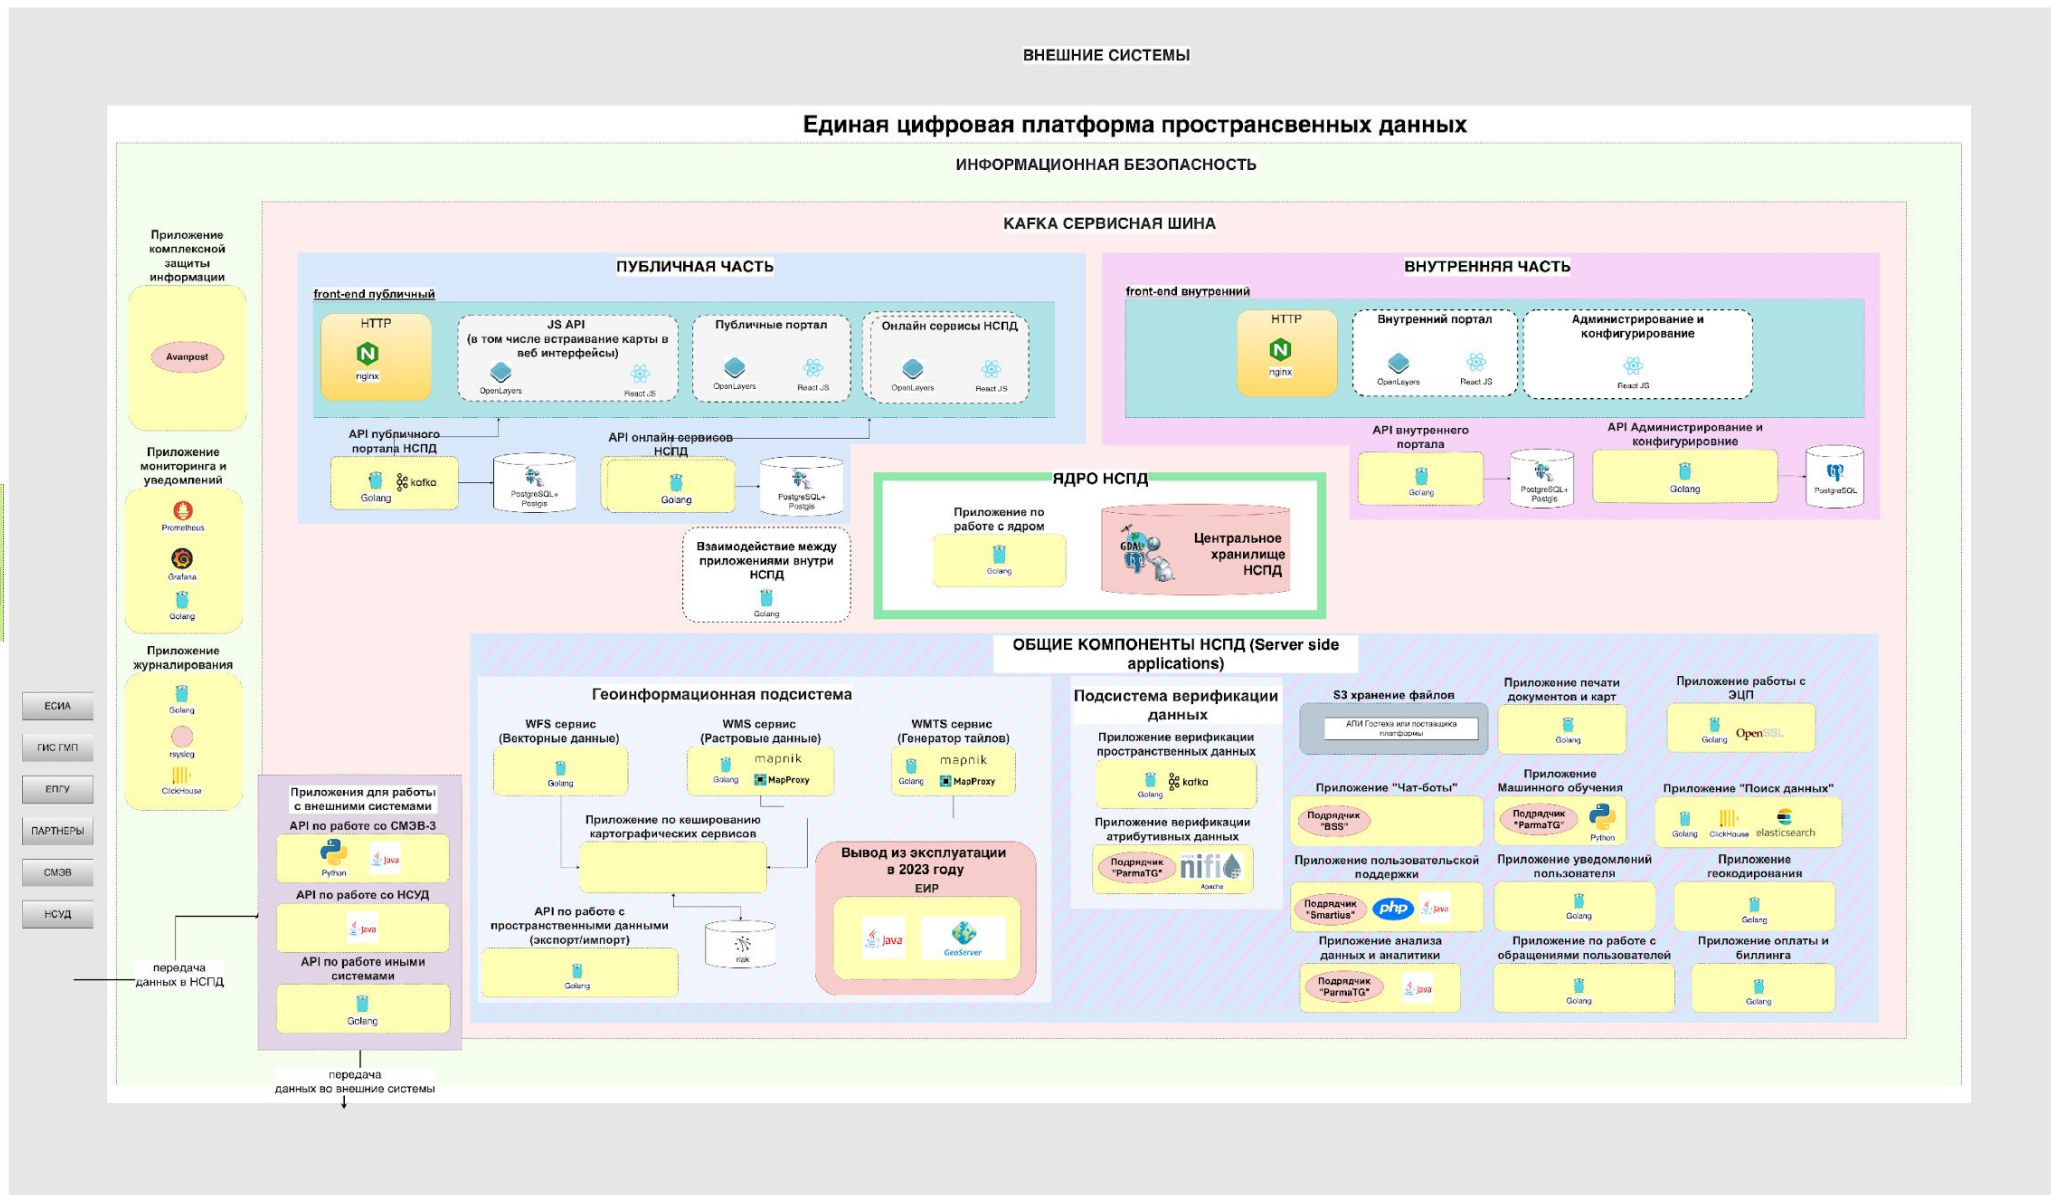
ВНЕШНИЕ СИСТЕМЫ

Единая цифровая платформа пространсвенных данных

ИНФОРМАЦИОННАЯ БЕЗОПАСНОСТЬ

KAFKA СЕРВИСНАЯ ШИНА

Приложение комплексной защиты информации

Avanpost

Приложение мониторинга и уведомлений

Prometheus

Grafana

Golang

Приложение журналирования

Golang

rsyslog

ClickHouse

ПУБЛИЧНАЯ ЧАСТЬ

front-end публичный

HTTP

nginx

JS API (в том числе встраивание карты в веб интерфейсы)

OpenLayers

React JS

Публичные портал

OpenLayers

React JS

Онлайн сервисы НСПД

OpenLayers

React JS

API публичного портала НСПД

Golang

kafka

PostgreSQL+ Postgis

API онлайн сервисов НСПД

Golang

PostgreSQL+ Postgis

ВНУТРЕННЯЯ ЧАСТЬ

front-end внутренний

HTTP

nginx

Внутренний портал

OpenLayers

React JS

Администрирование и конфигурирование

React JS

API внутреннего портала

Golang

PostgreSQL+ Postgis

API Администрирование и конфигурирование

Golang

PostgreSQL

ЯДРО НСПД

Приложение по работе с ядром

Golang

GDAL

Центральное хранилище НСПД

Взаимодействие между приложениями внутри НСПД

Golang

ОБЩИЕ КОМПОНЕНТЫ НСПД (Server side applications)

Геоинформационная подсистема

WFS сервис (Векторные данные)

Golang

WMS сервис (Растровые данные)

Golang

mapnik

MapProxy

WMTS сервис (Генератор тайлов)

Golang

mapnik

MapProxy

Приложение по кешированию картографических сервисов

API по работе с пространственными данными (экспорт/импорт)

Golang

riak

Вывод из эксплуатации в 2023 году

ЕИР

Java

GeoServer

Подсистема верификации данных

Приложение верификации пространственных данных

Golang

kafka

Приложение верификации атрибутивных данных

Подрядчик "ParmaTG"

nifi

Apache

S3 хранение файлов

АПИ Гостеха или поставщика платформы

Приложение печати документов и карт

Golang

Приложение работы с ЭЦП

Golang

OpenSSL

Приложение "Чат-боты"

Подрядчик "BSS"

Приложение Машинного обучения

Подрядчик "ParmaTG"

Python

Приложение "Поиск данных"

Golang

ClickHouse

elasticsearch

Приложение пользовательской поддержки

Подрядчик "Smartius"

php

Java

Приложение уведомлений пользователя

Golang

Приложение геокодирования

Golang

Приложение анализа данных и аналитики

Подрядчик "ParmaTG"

Java

Приложение по работе с обращениями пользователей

Golang

Приложение оплаты и биллинга

Golang

Приложения для работы с внешними системами

API по работе со СМЭВ-3

Python

Java

API по работе со НСУД

Java

API по работе иными системами

Golang

ЕСИА

ГИС ГМП

ЕПГУ

ПАРТНЕРЫ

СМЭВ

НСУД

передача данных в НСПД

передача данных во внешние системы